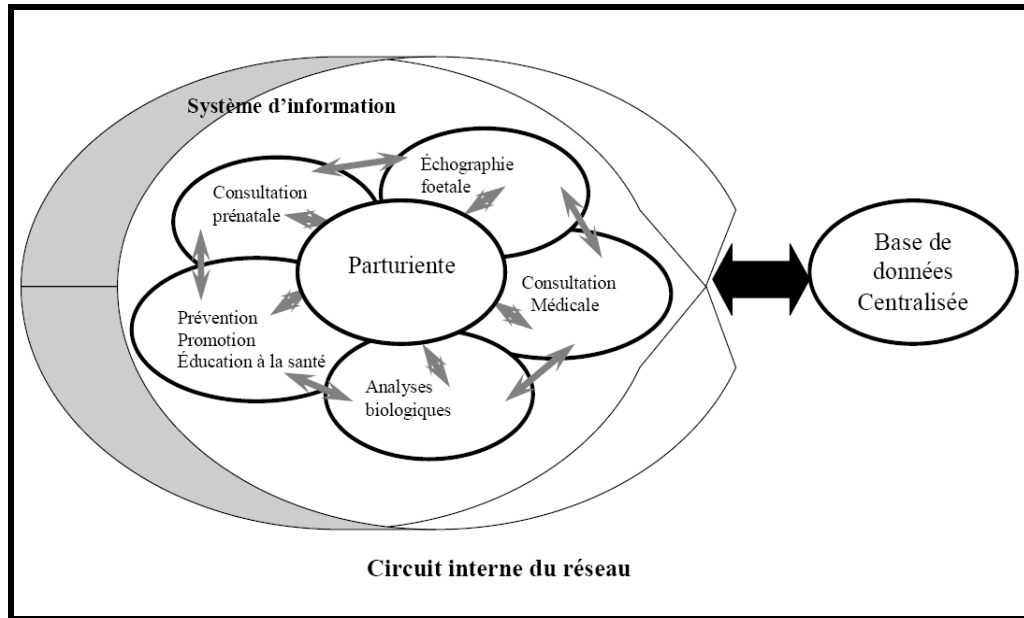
Système d'information

Échographie foetale

Consultation prénatale

Parturiente

Consultation Médicale

Base de données Centralisée

Prévention Promotion Éducation à la santé

Analyses biologiques

Circuit interne du réseau